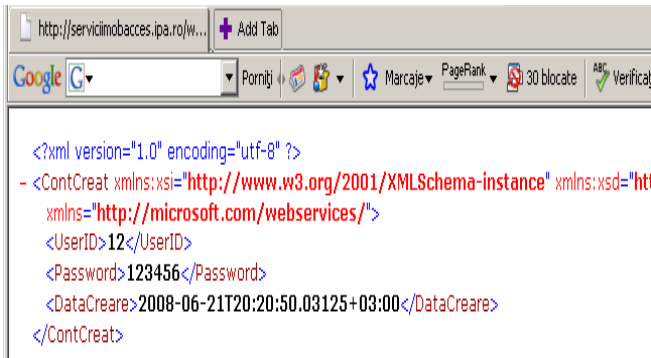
http://serviciimobacces.ipa.ro/w... Add Tab

Google Porniţi Marcaje PageRank 30 blocate Verificaţ

<?xml version="1.0" encoding="utf-8" ?>
- <ContCreat xmlns:xsi="http://www.w3.org/2001/XMLSchema-instance" xmlns:xsd="htt
xmlns="http://microsoft.com/webservices/">
<UserID>12</UserID>
<Password>123456</Password>
<DataCreare>2008-06-21T20:20:50.03125+03:00</DataCreare>
</ContCreat>